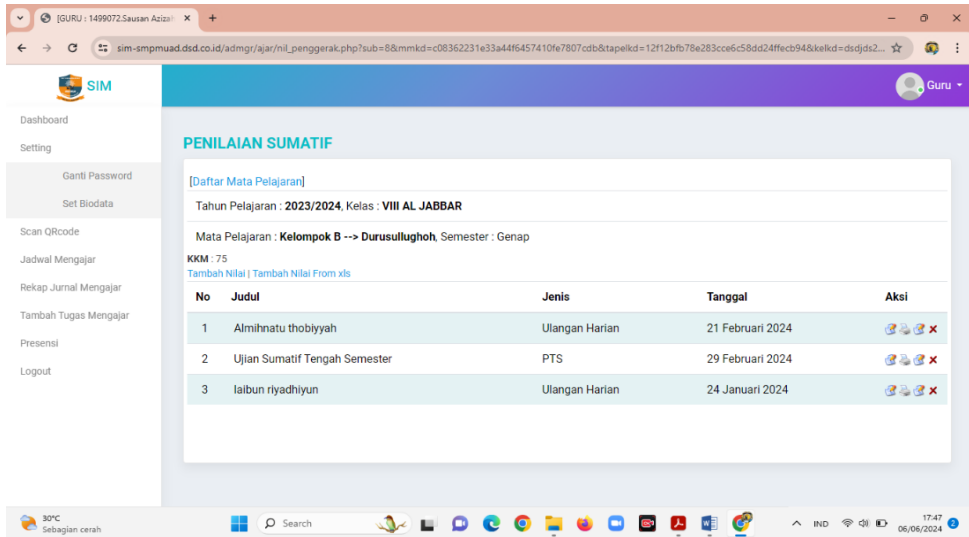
[GURU : 1499072.Sausan Azizah ×

sim-smpmuad.dsd.co.id/admgr/ajar/nil_penggerak.php?sub=8&mmkd=c08362231e33a44f6457410fe7807cdb&tapelkd=12f12bfb78e283cce6c58dd24ffecb94&kelkd=dsdjds2...

SIM

Guru

Dashboard
Setting
Ganti Password
Set Biodata
Scan QRcode
Jadwal Mengajar
Rekap Jurnal Mengajar
Tambah Tugas Mengajar
Presensi
Logout

PENILAIAN SUMATIF

[Daftar Mata Pelajaran]

Tahun Pelajaran : 2023/2024, Kelas : VIII AL JABBAR

Mata Pelajaran : Kelompok B --> Durusullughoh, Semester : Genap

KKM : 75
Tambah Nilai | Tambah Nilai From xls

| No | Judul | Jenis | Tanggal | Aksi |
|---|---|---|---|---|
| 1 | Almihnatu thobiyyah | Ulangan Harian | 21 Februari 2024 | × |
| 2 | Ujian Sumatif Tengah Semester | PTS | 29 Februari 2024 | × |
| 3 | laibun riyadhiyun | Ulangan Harian | 24 Januari 2024 | × |

30°C
Sebagian cerah
Search
IND
17:47
06/06/2024